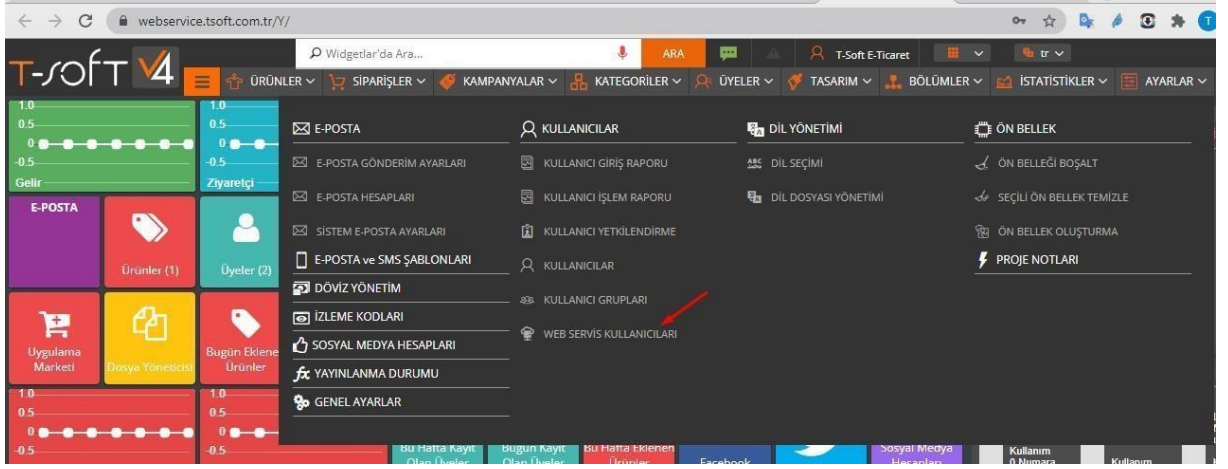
webservice.tsoft.com.tr/Y/

T-soft V4

Widgetlar'da Ara...

ARA

T-Soft E-Ticaret

tr

ÜRÜNLER SİPARİŞLER KAMPANYALAR KATEGORİLER ÜYELER TASARIM BÖLÜMLER İSTATİSTİKLER AYARLAR

1.0
0.5
0
-0.5
Gelir

1.0
0.5
0
-0.5
Ziyaretçi

E-POSTA

Ürünler (1)

Üyeler (2)

Uygulama Marketi

Dosya Yöneticisi

Bugün Eklenen Ürünler

1.0
0.5
0
-0.5

1.0
0.5
0
-0.5

E-POSTA
E-POSTA GÖNDERİM AYARLARI
E-POSTA HESAPLARI
SİSTEM E-POSTA AYARLARI
E-POSTA ve SMS ŞABLONLARI
DÖVİZ YÖNETİM
İZLEME KODLARI
SOSYAL MEDYA HESAPLARI
YAYINLANMA DURUMU
GENEL AYARLAR

KULLANICILAR
KULLANICI GİRİŞ RAPORU
KULLANICI İŞLEM RAPORU
KULLANICI YETKİLENDİRME
KULLANICILAR
KULLANICI GRUPLARI
WEB SERVİS KULLANICILARI

DİL YÖNETİMİ
DİL SEÇİMİ
DİL DOSYASI YÖNETİMİ

ÖN BELLEK
ÖN BELLEĞİ BOŞALT
SEÇİLİ ÖN BELLEK TEMİZLE
ÖN BELLEK OLUŞTURMA
PROJE NOTLARI

Bu Hafta Kayıt Olan Üyeler
Bugün Kayıt Olan Üyeler
Bu Hafta Eklenen Ürünler
Facebook
Sosyal Medya Hesapları
Kullanım 0 Numara
Kullanım